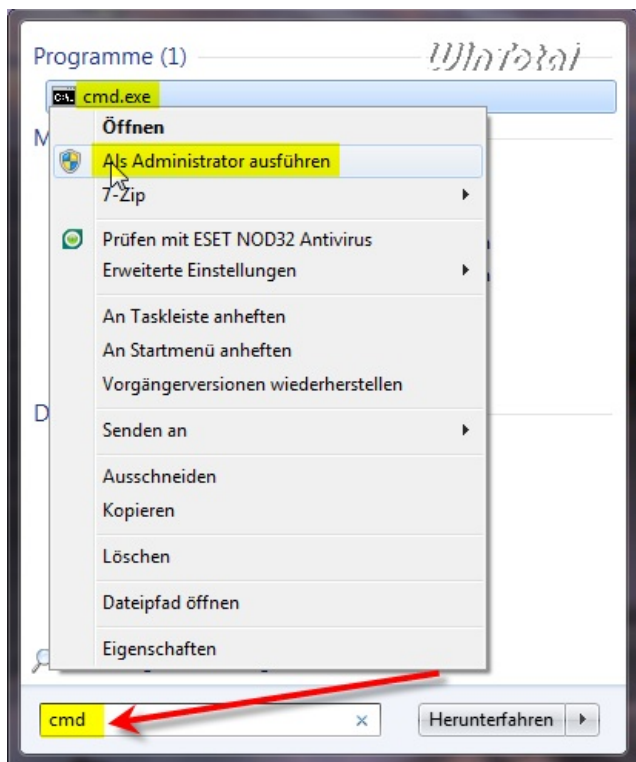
Programme (1)

WinTotal

cmd.exe

M

Öffnen

Als Administrator ausführen

7-Zip

Prüfen mit ESET NOD32 Antivirus

Erweiterte Einstellungen

An Taskleiste anheften

An Startmenü anheften

Vorgängerversionen wiederherstellen

D

Senden an

Ausschneiden

Kopieren

Löschen

Dateipfad öffnen

Eigenschaften

cmd

×

Herunterfahren